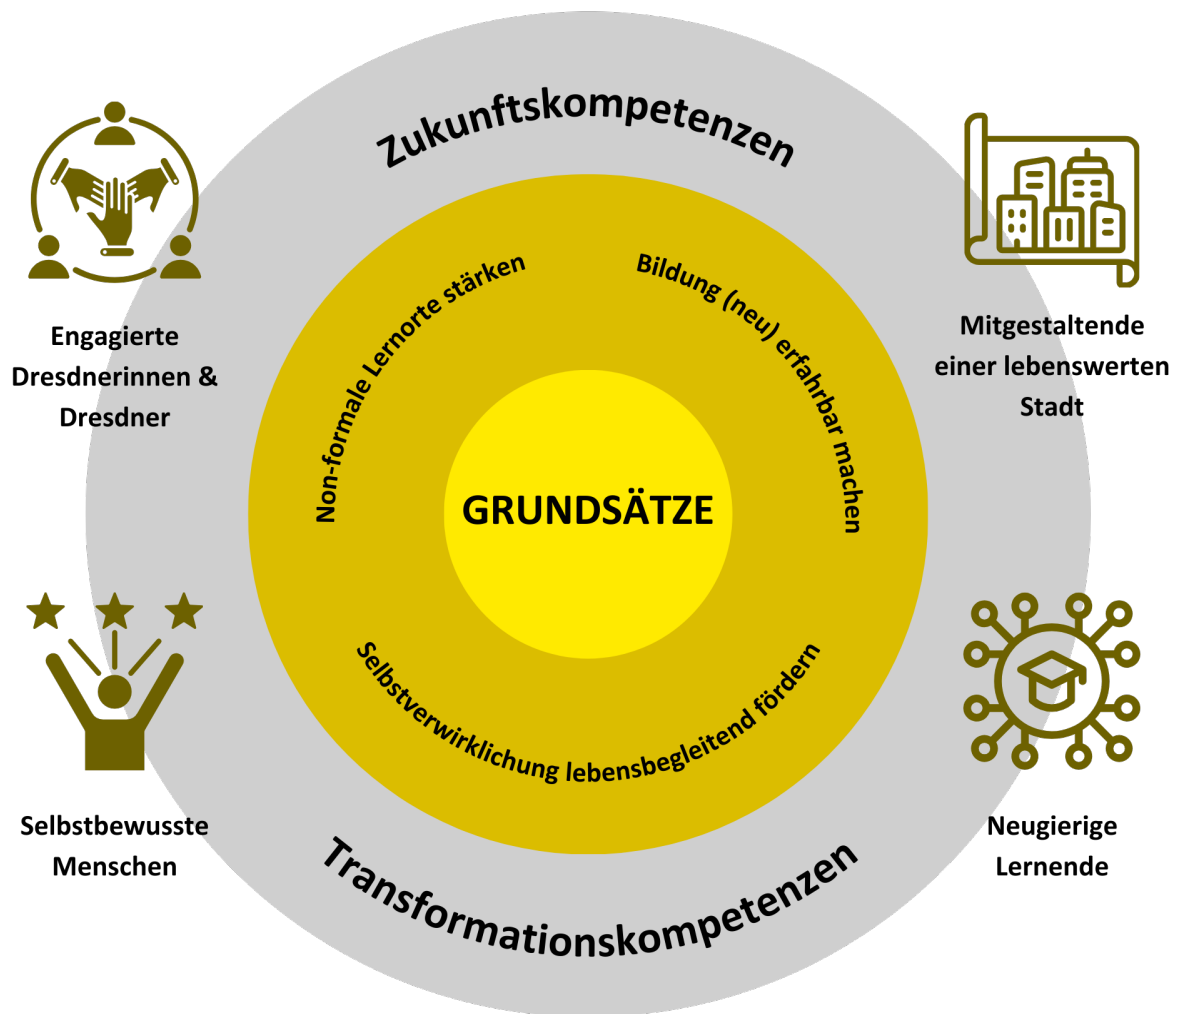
Zukunftskompetenzen

Engagierte Dresdnerinnen & Dresdner

Mitgestaltende einer lebenswerten Stadt

Non-formale Lernorte stärken

Bildung (neu) erfahrbar machen

GRUNDSÄTZE

Selbstverwirklichung lebensbegleitend fördern

Selbstbewusste Menschen

Neugierige Lernende

Transformationskompetenzen